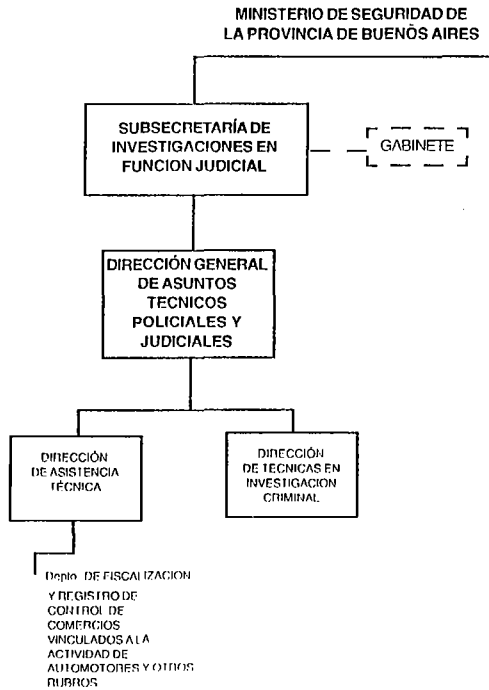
MINISTERIO DE SEGURIDAD DE LA PROVINCIA DE BUENOS AIRES

SUBSECRETARÍA DE INVESTIGACIONES EN FUNCION JUDICIAL

GABINETE

DIRECCIÓN GENERAL DE ASUNTOS TECNICOS POLICIALES Y JUDICIALES

DIRECCIÓN DE ASISTENCIA TÉCNICA

DIRECCIÓN DE TECNICAS EN INVESTIGACION CRIMINAL

Depto. DE FISCALIZACION Y REGISTRO DE CONTROL DE COMERCIOS VINCULADOS A LA ACTIVIDAD DE AUTOMOTORES Y OTROS RUBROS